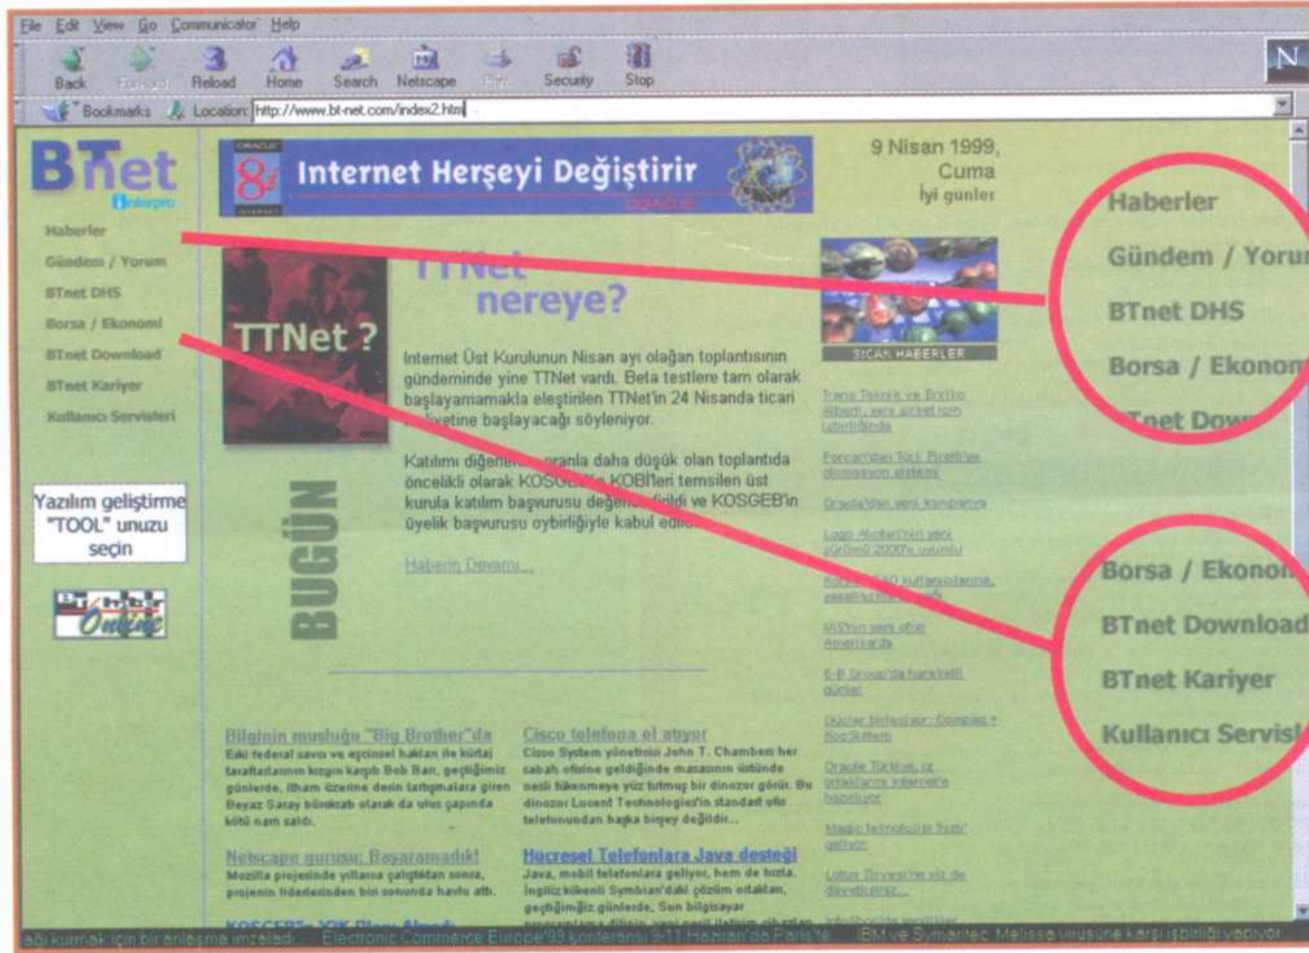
File Edit View Go Communicator Help

Back Forward Reload Home Search Netscape Print Security Stop

Bookmarks Location: http://www.bt-net.com/index2.htm

BTnet
interpro

Haberler
Gündem / Yorum
BTnet DHS
Borsa / Ekonomi
BTnet Download
BTnet Kariyer
Kullanıcı Servisleri

Yazılım geliştirme "TOOL" unuzu seçin

Online

Internet Herşeyi Değiştirir

9 Nisan 1999, Cuma
İyi gunler

TTNet ?

TTNet nereye?

Internet Üst Kurulunun Nisan ayı olağan toplantısının gündeminde yine TTNet vardı. Beta testlere tam olarak başlayamamakla eleştirilen TTNet'in 24 Nisanda ticari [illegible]ivetine başlayacağı söyleniyor.

Katılımı diğer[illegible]ranla daha düşük olan toplantıda öncelikli olarak KOSG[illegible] KOBİ'leri temsilen üst kurula katılım başvurusu değer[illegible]rildi ve KOSGEB'in üyelik başvurusu oybirliğiyle kabul edi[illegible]

Haberin Devamı...

BUGÜN

SICAK HABERLER

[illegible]

Bilginin musluğu "Big Brother"da
Eski federal savcı ve ergincel hakları ile kürtaj taraftarlarının kızgın karşılı Bob Barr, geçtiğimiz günlerde, ilham üzerine derin tartışmalara giren Beyaz Saray bürokratı olarak da ulus çapında kötü nam saldı.

Cisco telefona el atıyor
Cisco System yöneticisi John T. Chambers her sabah ofisine geldiğinde masasının üstünde nesli tükenmeye yüz tutmuş bir dinozor görür. Bu dinozor Lucent Technologies'in standart ofis telefonundan başka birşey değildir...

Netscape gurusu: Başaramadık!
Mozilla projesinde yıllarca çalıştıktan sonra, projenin liderlerinden biri sonunda havlu attı.

Hücresel Telefonlara Java desteği
Java, mobil telefonlara geliyor, hem de hızla. İngiliz kökenli Symbian'daki çözüm ortakları, geçtiğimiz günlerde, Sun bilgisayar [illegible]

KOSGEB'e YÖK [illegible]

Haberler
Gündem / Yoru
BTnet DHS
Borsa / Ekonom
BTnet Dow

Borsa / Ekono
BTnet Download
BTnet Kariyer
Kullanıcı Servisl

ağı kurmak için bir anlaşma imzaladı   Electronic Commerce Europe'99 konferansı 9-11 Haziran'da Paris'te   IBM ve Symantec Melissa virüsüne karşı işbirliği yapıyor